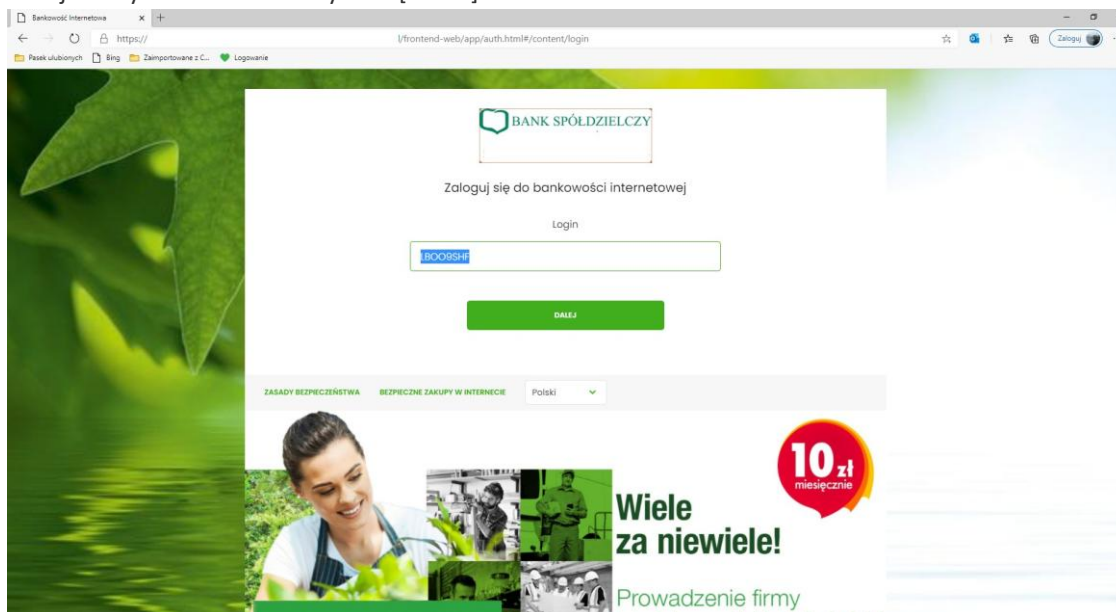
Bankowość Internetowa
https://
/frontend-web/app/auth.html#/content/login
Zaloguj
Pasek ulubionych Bing Zaimportowane z C... Logowanie

BANK SPÓŁDZIELCZY

Zaloguj się do bankowości internetowej

Login

LBOO9SHF

DALEJ

ZASADY BEZPIECZEŃSTWA BEZPIECZNE ZAKUPY W INTERNECIE Polski

10 zł miesięcznie

Wiele za niewiele!

Prowadzenie firmy